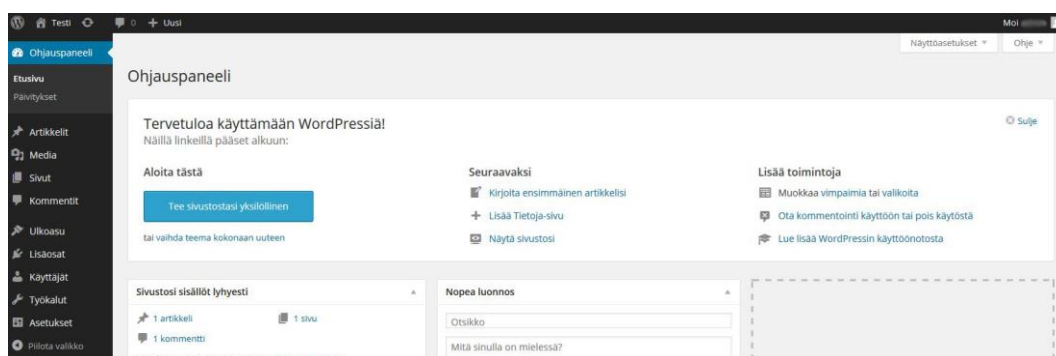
Testi 0 + Uusi Moi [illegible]

Ohjauspaneeli
Etusivu
Päivitykset
Artikkelit
Media
Sivut
Kommentit
Ulkoasu
Lisäosat
Käyttäjät
Työkalut
Asetukset
Piilota valikko

Näyttöasetukset ▾ Ohje ▾

Ohjauspaneeli

Tervetuloa käyttämään WordPressiä!
Näillä linkeillä pääset alkuun:

Sulje

Aloita tästä
Tee sivustostasi yksilöllinen
tai vaihda teema kokonaan uuteen

Seuraavaksi
Kirjoita ensimmäinen artikkelisi
Lisää Tietoja-sivu
Näytä sivustosi

Lisää toimintoja
Muokkaa vimpaimia tai valikoita
Ota kommentointi käyttöön tai pois käytöstä
Lue lisää WordPressin käyttöönotosta

Sivustosi sisällöt lyhyesti
1 artikkeli
1 sivu
1 kommentti

Nopea luonnos
Otsikko
Mitä sinulla on mielessä?